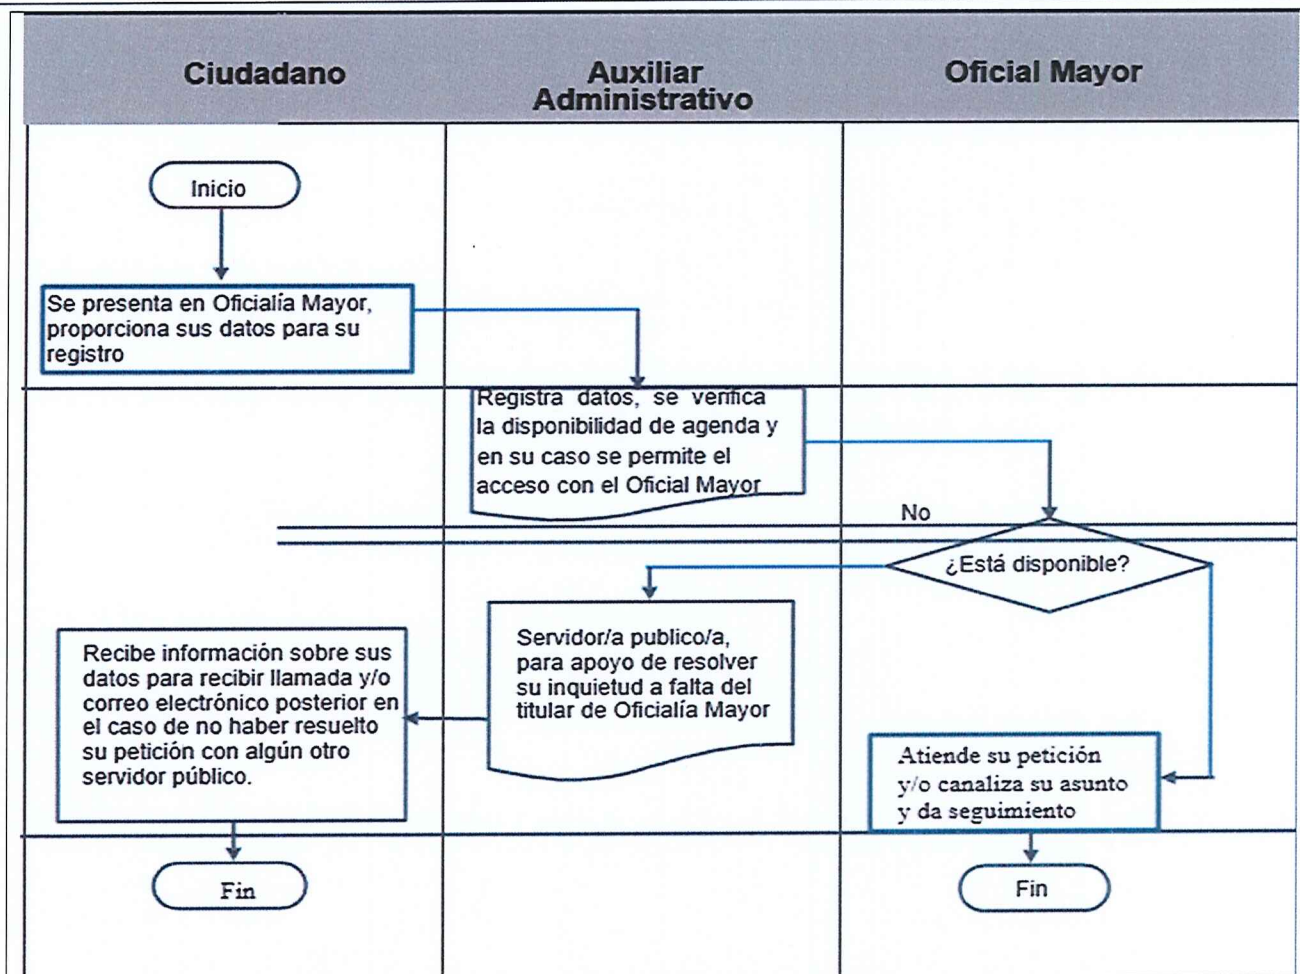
Ciudadano

Auxiliar Administrativo

Oficial Mayor

Inicio

Se presenta en Oficialía Mayor, proporciona sus datos para su registro

Registra datos, se verifica la disponibilidad de agenda y en su caso se permite el acceso con el Oficial Mayor

No

¿Está disponible?

Servidor/a publico/a, para apoyo de resolver su inquietud a falta del titular de Oficialía Mayor

Recibe información sobre sus datos para recibir llamada y/o correo electrónico posterior en el caso de no haber resuelto su petición con algún otro servidor público.

Atiende su petición y/o canaliza su asunto y da seguimiento

Fin

Fin